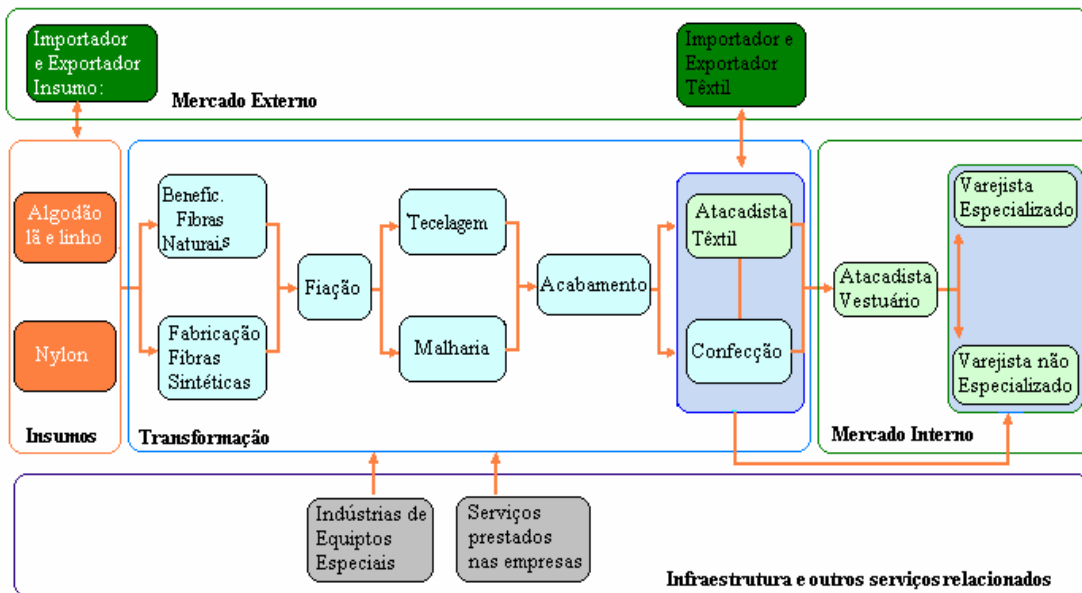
Importador e Exportador Insumo:

Mercado Externo

Importador e Exportador Têxtil

Algodão lã e linho

Nylon

Insumos

Benefic. Fibras Naturais

Fabricação Fibras Sintéticas

Fiação

Tecelagem

Malharia

Acabamento

Atacadista Têxtil

Confecção

Transformação

Atacadista Vestuário

Varejista Especializado

Varejista não Especializado

Mercado Interno

Indústrias de Equiptos Especiais

Serviços prestados nas empresas

Infraestrutura e outros serviços relacionados